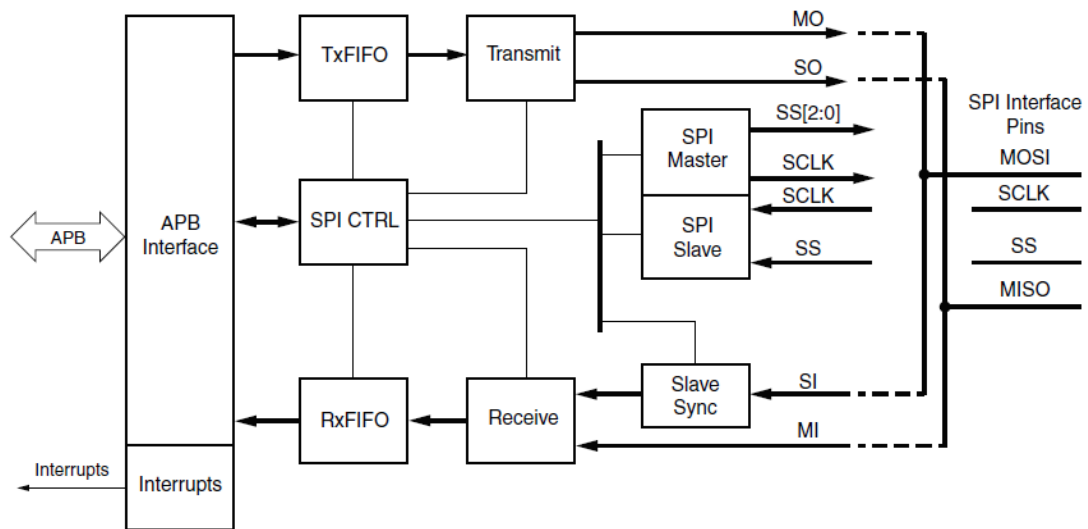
APB

APB Interface

TxFIFO

Transmit

MO

SO

SPI CTRL

SPI Master

SS[2:0]

SCLK

SCLK

SPI Slave

SS

SPI Interface Pins

MOSI

SCLK

SS

MISO

Slave Sync

SI

RxFIFO

Receive

MI

Interrupts

Interrupts